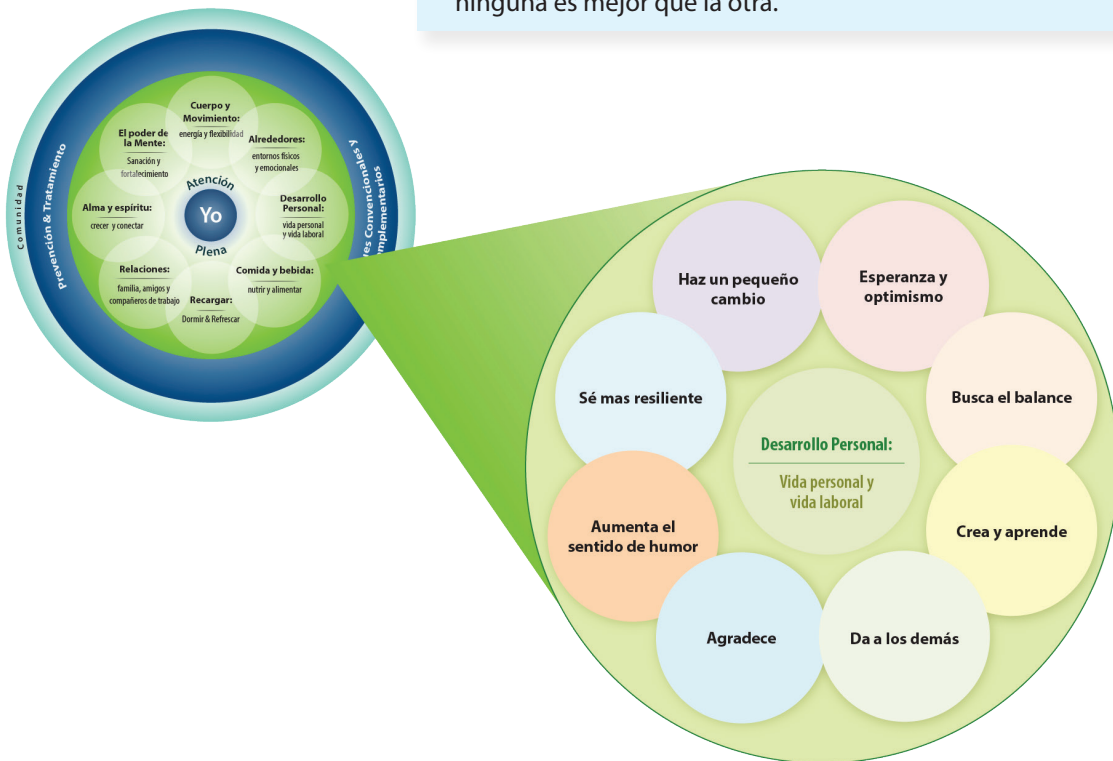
ninguna es mejor que la otra.

Comunidad

Prevención & Tratamiento

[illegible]es Convencionales y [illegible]mplementarios

Cuerpo y Movimiento:
energía y flexibilidad

El poder de la Mente:
Sanación y fortalecimiento

Alrededores:
entornos físicos y emocionales

Alma y espíritu:
crecer y conectar

Atención
Yo
Plena

Desarrollo Personal:
vida personal y vida laboral

Relaciones:
familia, amigos y compañeros de trabajo

Comida y bebida:
nutrir y alimentar

Recargar:
Dormir & Refrescar

Haz un pequeño cambio

Esperanza y optimismo

Sé mas resiliente

Busca el balance

Desarrollo Personal:
Vida personal y vida laboral

Aumenta el sentido de humor

Crea y aprende

Agradece

Da a los demás